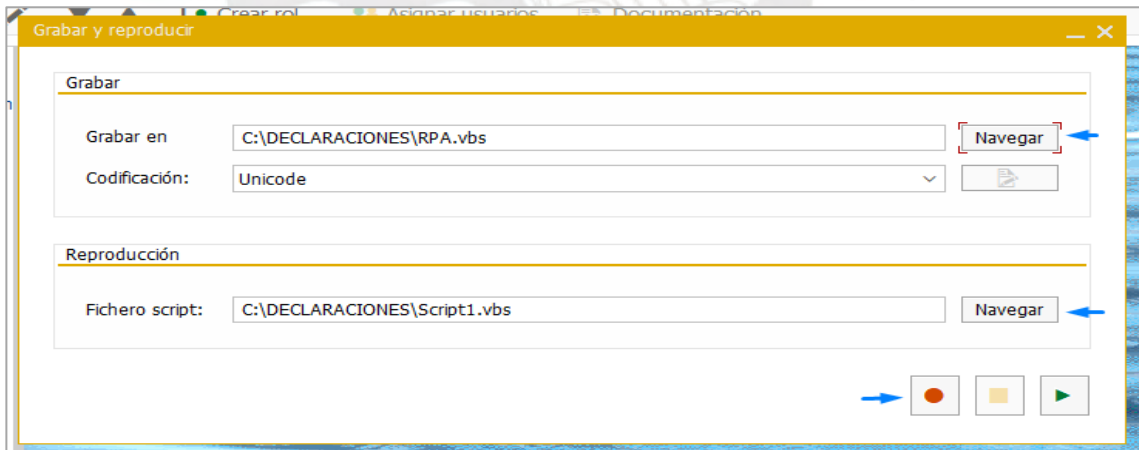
Crear rol Asignar usuarios Documentación

Grabar y reproducir

Grabar

Grabar en C:\DECLARACIONES\RPA.vbs Navegar

Codificación: Unicode

Reproducción

Fichero script: C:\DECLARACIONES\Script1.vbs Navegar